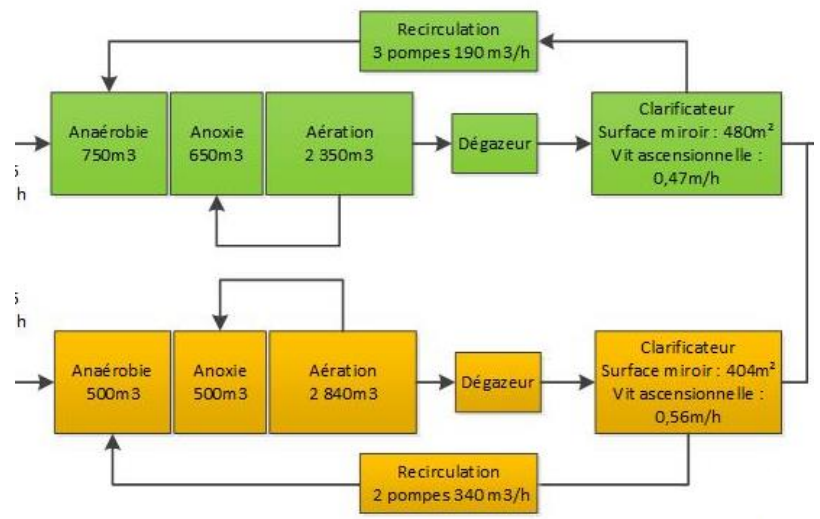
Recirculation
3 pompes 190 m3/h

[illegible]
h

Anaérobie
750m3

Anoxie
650m3

Aération
2 350m3

Dégazeur

Clarificateur
Surface miroir : 480m²
Vit ascensionnelle :
0,47m/h

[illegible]
h

Anaérobie
500m3

Anoxie
500m3

Aération
2 840m3

Dégazeur

Clarificateur
Surface miroir : 404m²
Vit ascensionnelle :
0,56m/h

Recirculation
2 pompes 340 m3/h